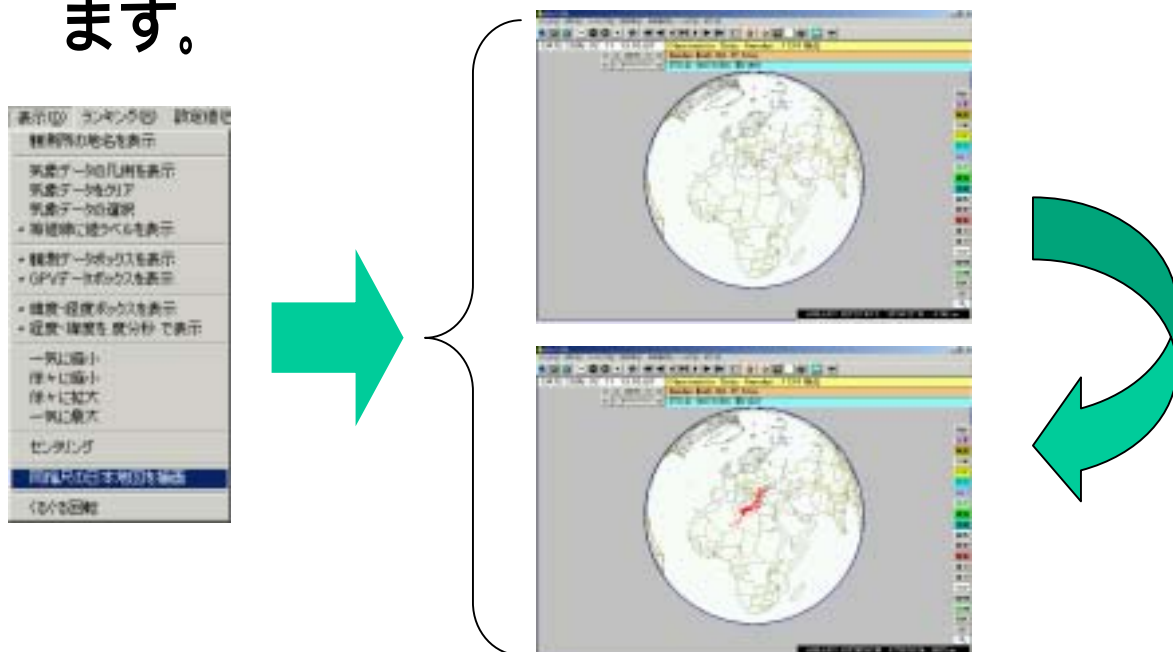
ます。

表示(D) ランキング(R) 設定値(S)
観測所の地名を表示
気象データの凡例を表示
気象データをクリア
気象データの選択
• 等値線に値ラベルを表示
• 観測データボックスを表示
• GPVデータボックスを表示
• 緯度・経度ボックスを表示
• 経度・緯度を 度分秒 で表示
一気に縮小
徐々に縮小
徐々に拡大
一気に最大
センタリング
同縮尺の日本地図を描画
くるくる回転